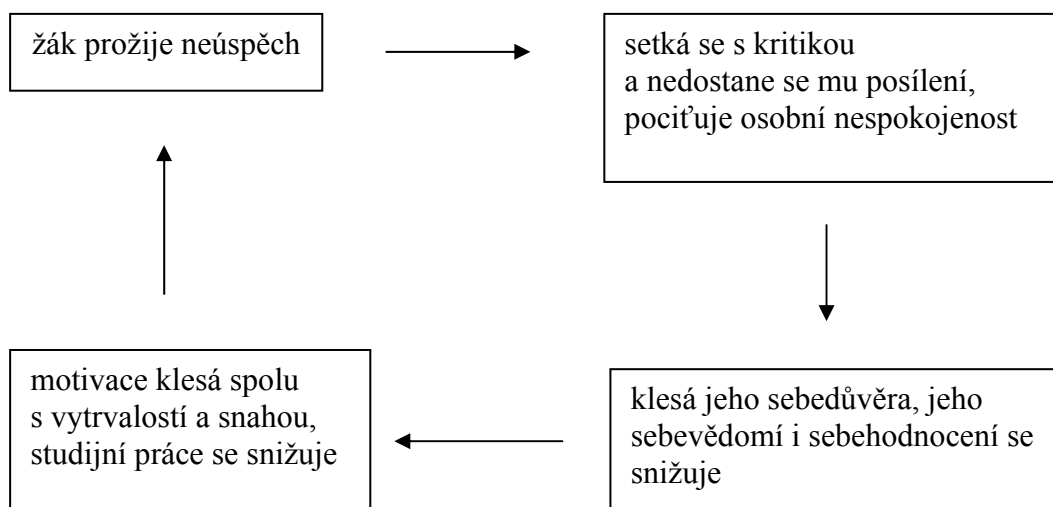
žák prožije neúspěch

setká se s kritikou a nedostane se mu posílení, pociťuje osobní nespokojenost

klesá jeho sebedůvěra, jeho sebevědomí i sebehodnocení se snižuje

motivace klesá spolu s vytrvalostí a snahou, studijní práce se snižuje